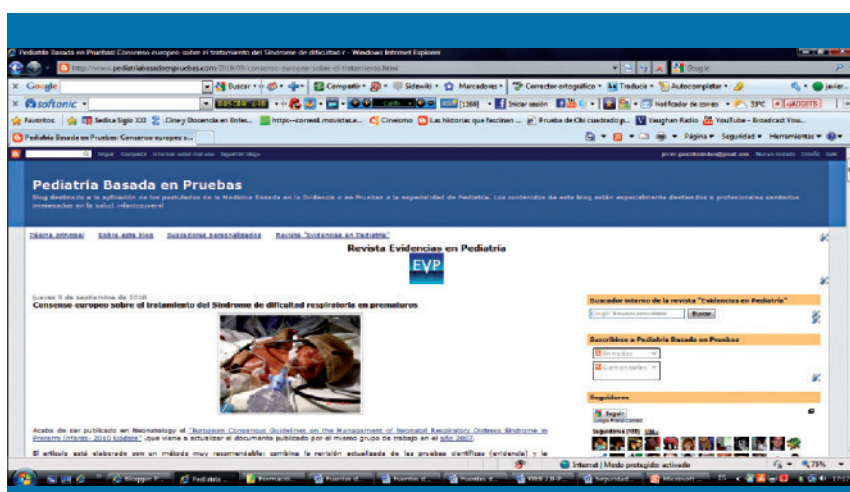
Pediatría Basada en Pruebas: Consenso europeo sobre el tratamiento del Síndrome de dificultad r - Windows Internet Explorer

http://www.pediatriabasadaenpruebas.com/2010/09/consenso-europeo-sobre-el-tratamiento.html

Google

Buscar • Compartir • Sidewiki • Marcadores • Corrector ortográfico • Traducir • Autocompletar •

softonic

Iniciar sesión

Notificador de correo • 33ºC

Favoritos

Sedisa Siglo XXI

Cine y Docencia en linke...

Cineismo

Las historias que fascinan...

Prueba de Chi cuadrado p...

Vaughan Radio

YouTube - Broadcast Your...

Pediatría Basada en Pruebas: Consenso europeo s...

Página • Seguridad • Herramientas •

Seguir Compartir Informar sobre mal uso Siguiente blog»

Nuevo entrada Diseño Salir

Pediatría Basada en Pruebas

Blog destinado a la aplicación de los postulados de la Medicina Basada en la Evidencia o en Pruebas a la especialidad de Pediatría. Los contenidos de este blog están especialmente destinados a profesionales sanitarios interesados en la salud infantojuvenil

Página principal Sobre este blog Buscadores personalizados Revista "Evidencias en Pediatría"

Revista Evidencias en Pediatría

EVP

jueves 9 de septiembre de 2010

Consenso europeo sobre el tratamiento del Síndrome de dificultad respiratoria en prematuros

Buscador interno de la revista "Evidencias en Pediatría"

Buscar

Suscribirse a Pediatría Basada en Pruebas

Entradas

Comentarios

Seguidores

Seguir

Seguidores (198)

Acaba de ser publicado en Neonatology el "European Consensus Guidelines on the Management of Neonatal Respiratory Distress Syndrome in Preterm Infants- 2010 Update" que viene a actualizar el documento publicado por el mismo grupo de trabajo en el año 2007.

El artículo está elaborado con un método muy recomendable: combina la revisión actualizada de las pruebas científicas (evidencia) y la

Internet | Modo protegido activado

75%

Blogger: ...

Pediatría ...

Formació...

Fuentes d...

Fuentes d...

Fuentes d...

Web 2.0 P...

Seguridad...

Microsoft...

ES

17:53